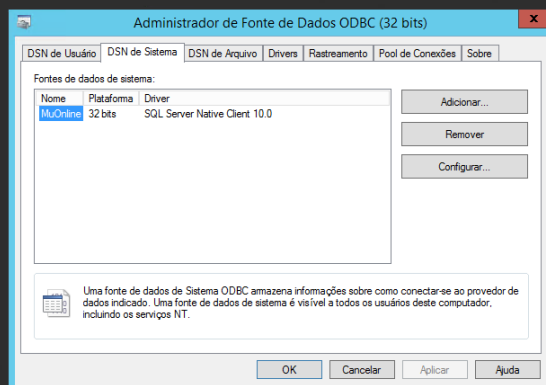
Administrador de Fonte de Dados ODBC (32 bits)

DSN de Usuário | DSN de Sistema | DSN de Arquivo | Drivers | Rastreamento | Pool de Conexões | Sobre

Fontes de dados de sistema:

| Nome | Plataforma | Driver |
|---|---|---|
| MuOnline | 32 bits | SQL Server Native Client 10.0 |

Adicionar...

Remover

Configurar...

Uma fonte de dados de Sistema ODBC armazena informações sobre como conectar-se ao provedor de dados indicado. Uma fonte de dados de sistema é visível a todos os usuários deste computador, incluindo os serviços NT.

OK | Cancelar | Aplicar | Ajuda